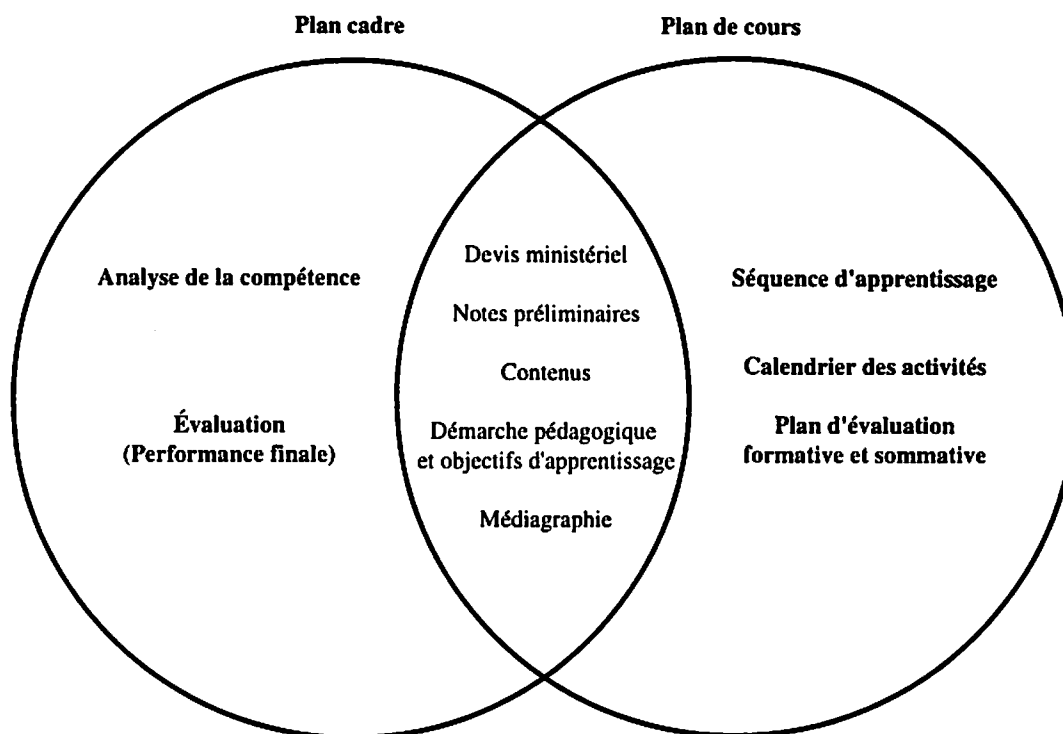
Plan cadre

Plan de cours

Analyse de la compétence

Évaluation
(Performance finale)

Devis ministériel

Notes préliminaires

Contenus

Démarche pédagogique
et objectifs d'apprentissage

Médiagraphie

Séquence d'apprentissage

Calendrier des activités

Plan d'évaluation
formative et sommative